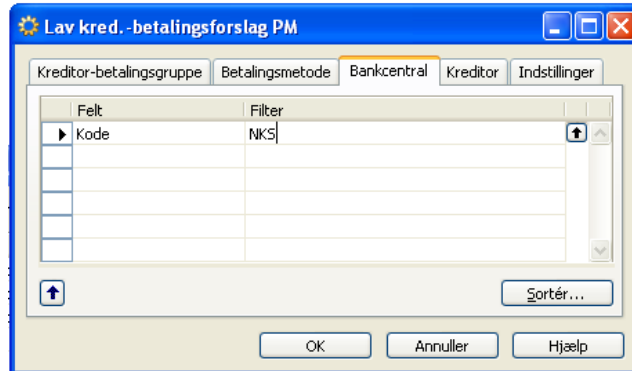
Lav kred.-betalingsforslag PM

Kreditor-betalingsgruppe | Betalingsmetode | Bankcentral | Kreditor | Indstillinger

| Felt | Filter |
|---|---|
| Kode | NKS |
| | |
| | |
| | |
| | |
| | |

Sortér...

OK | Annuller | Hjælp